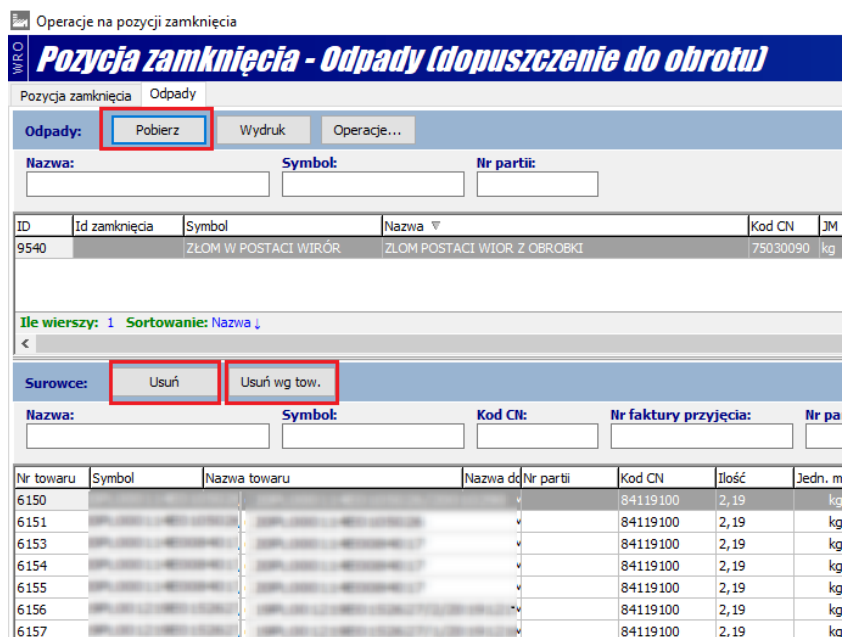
Operacje na pozycji zamknięcia

WRO

Pozycja zamknięcia - Odpady (dopuszczenie do obrotu)

Pozycja zamknięcia | Odpady

Odpady: Pobierz | Wydruk | Operacje...

Nazwa: | Symbol: | Nr partii:

| ID | Id zamknięcia | Symbol | Nazwa | Kod CN | JM |
|---|---|---|---|---|---|
| 9540 | | ZŁOM W POSTACI WIRÓR | ZLOM POSTACI WIOR Z OBROBKI | 75030090 | kg |

Ile wierszy: 1 Sortowanie: Nazwa ↓

Surowce: Usuń | Usuń wg tow.

Nazwa: | Symbol: | Kod CN: | Nr faktury przyjęcia: | Nr pa

| Nr towaru | Symbol | Nazwa towaru | Nazwa do | Nr partii | Kod CN | Ilość | Jedn. m |
|---|---|---|---|---|---|---|---|
| 6150 | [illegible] | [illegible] | | | 84119100 | 2,19 | kg |
| 6151 | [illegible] | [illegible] | | | 84119100 | 2,19 | kg |
| 6153 | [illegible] | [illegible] | | | 84119100 | 2,19 | kg |
| 6154 | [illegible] | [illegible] | | | 84119100 | 2,19 | kg |
| 6155 | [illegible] | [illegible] | | | 84119100 | 2,19 | kg |
| 6156 | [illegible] | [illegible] | | | 84119100 | 2,19 | kg |
| 6157 | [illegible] | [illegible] | | | 84119100 | 2,19 | kg |